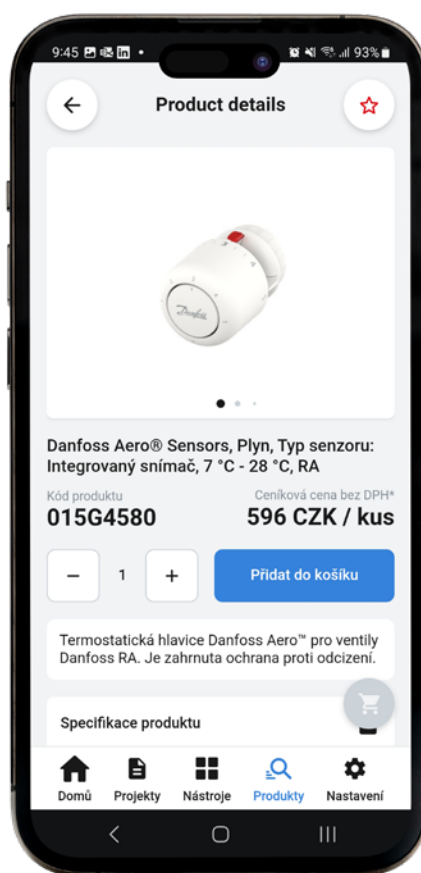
9:45 93%

Product details

Danfoss Aero® Sensors, Plyn, Typ senzoru: Integrovaný snímač, 7 °C - 28 °C, RA

Kód produktu
015G4580

Ceníková cena bez DPH*
596 CZK / kus

−
1
+
Přidat do košíku

Termostatická hlavice Danfoss Aero™ pro ventily Danfoss RA. Je zahrnuta ochrana proti odcizení.

Specifikace produktu

Domů
Projekty
Nástroje
Produkty
Nastavení